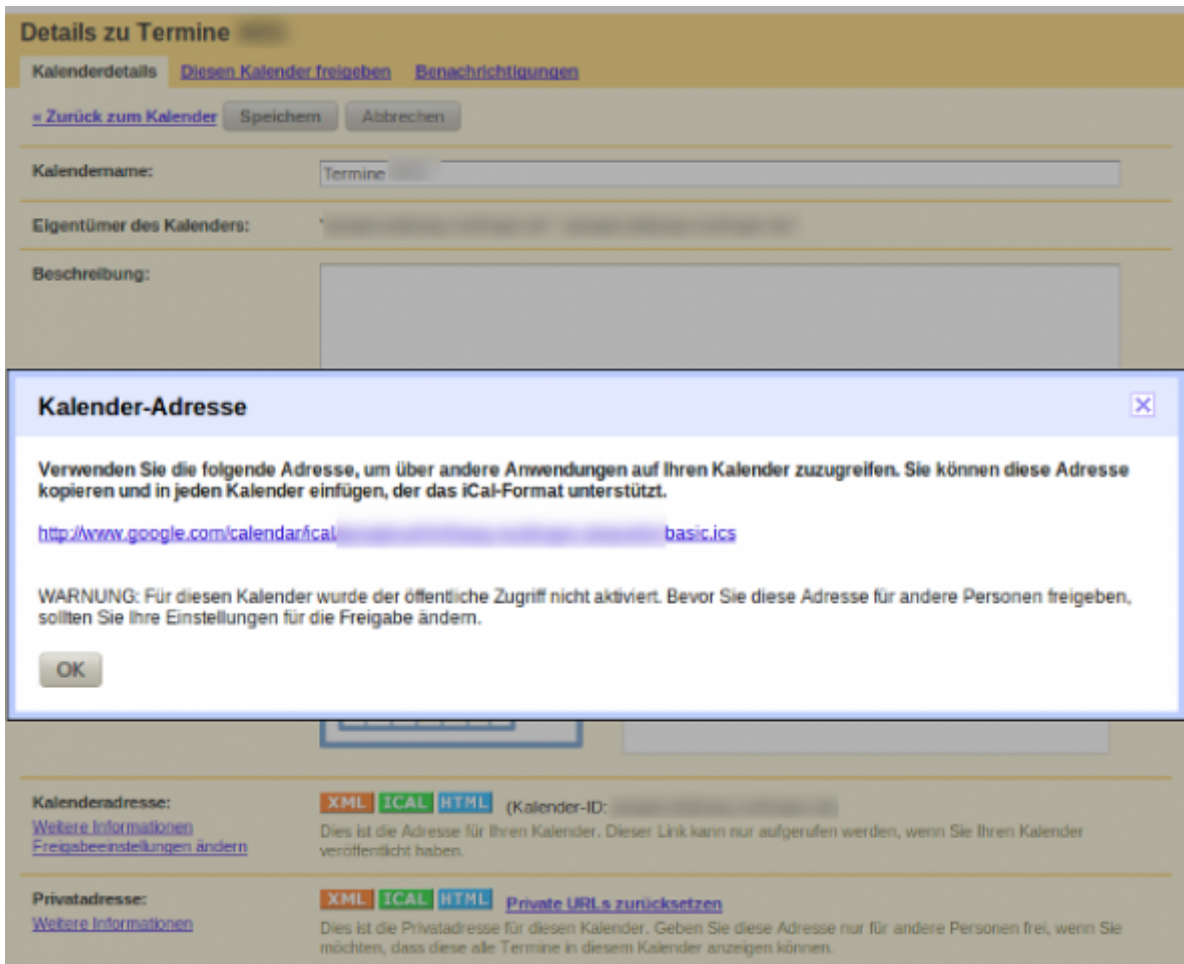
Details zu Termine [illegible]

Kalenderdetails Diesen Kalender freigeben Benachrichtigungen

« Zurück zum Kalender Speichern Abbrechen

Kalendername: Termine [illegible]

Eigentümer des Kalenders: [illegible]

Beschreibung:

Kalender-Adresse

Verwenden Sie die folgende Adresse, um über andere Anwendungen auf Ihren Kalender zuzugreifen. Sie können diese Adresse kopieren und in jeden Kalender einfügen, der das iCal-Format unterstützt.

http://www.google.com/calendar/ical/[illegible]basic.ics

WARNUNG: Für diesen Kalender wurde der öffentliche Zugriff nicht aktiviert. Bevor Sie diese Adresse für andere Personen freigeben, sollten Sie Ihre Einstellungen für die Freigabe ändern.

OK

Kalenderadresse:
Weitere Informationen
Freigabeeinstellungen ändern

XML ICAL HTML (Kalender-ID: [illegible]
Dies ist die Adresse für Ihren Kalender. Dieser Link kann nur aufgerufen werden, wenn Sie Ihren Kalender veröffentlicht haben.

Privatadresse:
Weitere Informationen

XML ICAL HTML Private URLs zurücksetzen
Dies ist die Privatadresse für diesen Kalender. Geben Sie diese Adresse nur für andere Personen frei, wenn Sie möchten, dass diese alle Termine in diesem Kalender anzeigen können.